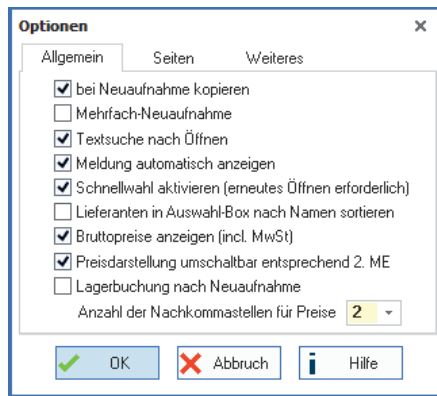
Optionen ×

Allgemein Seiten Weiteres

bei Neuaufnahme kopieren
Mehrfach-Neuaufnahme
Textsuche nach Öffnen
Meldung automatisch anzeigen
Schnellwahl aktivieren (erneutes Öffnen erforderlich)
Lieferanten in Auswahl-Box nach Namen sortieren
Bruttopreise anzeigen (incl. MwSt)
Preisdarstellung umschaltbar entsprechend 2. ME
Lagerbuchung nach Neuaufnahme
Anzahl der Nachkommastellen für Preise 2

OK Abbruch Hilfe